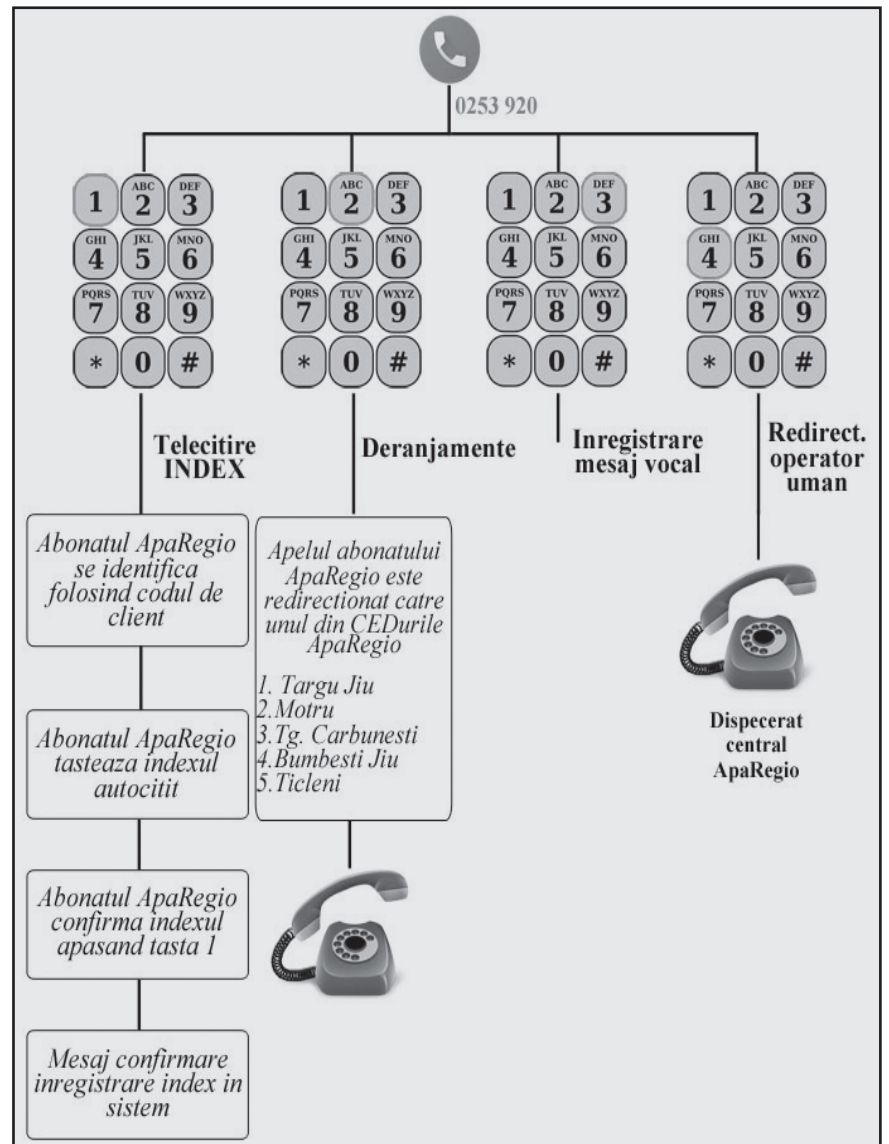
0253 920

| 1 | ABC 2 | DEF 3 |
|---|---|---|
| GHI 4 | JKL 5 | MNO 6 |
| PQRS 7 | TUV 8 | WXYZ 9 |
| * | 0 | # |

| 1 | ABC 2 | DEF 3 |
|---|---|---|
| GHI 4 | JKL 5 | MNO 6 |
| PQRS 7 | TUV 8 | WXYZ 9 |
| * | 0 | # |

| 1 | ABC 2 | DEF 3 |
|---|---|---|
| GHI 4 | JKL 5 | MNO 6 |
| PQRS 7 | TUV 8 | WXYZ 9 |
| * | 0 | # |

| 1 | ABC 2 | DEF 3 |
|---|---|---|
| GHI 4 | JKL 5 | MNO 6 |
| PQRS 7 | TUV 8 | WXYZ 9 |
| * | 0 | # |

Telecitire INDEX

Abonatul ApaRegio se identifica folosind codul de client

Abonatul ApaRegio tasteaza indexul autocitit

Abonatul ApaRegio confirma indexul apasand tasta 1

Mesaj confirmare inregistrare index in sistem

Deranjamente

Apelul abonatului ApaRegio este redirectionat catre unul din CEDurile ApaRegio

1. Targu Jiu
2.Motru
3.Tg. Carbunesti
4.Bumbesti Jiu
5.Ticleni

Inregistrare mesaj vocal

Redirect. operator uman

Dispecerat central ApaRegio